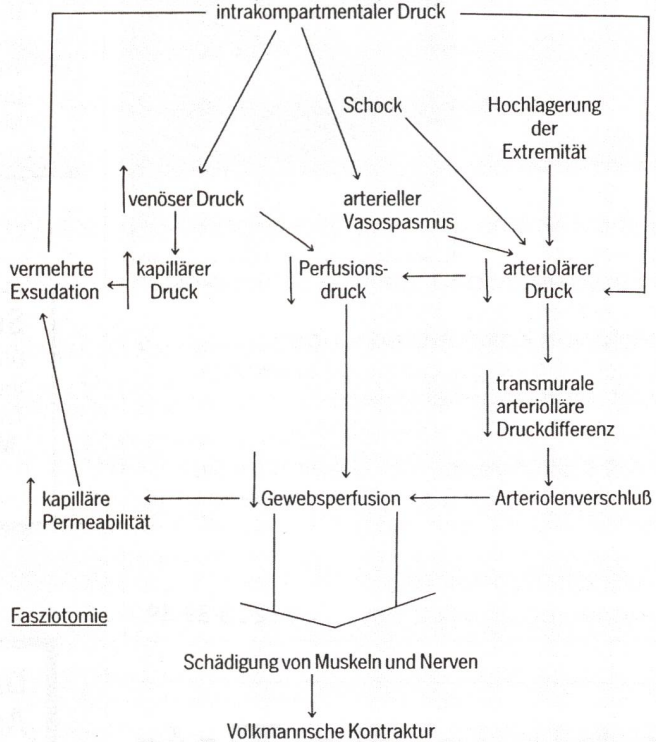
intrakompartmentaler Druck

Schock

Hochlagerung der Extremität

↑ venöser Druck

arterieller Vasospasmus

vermehrte Exsudation

↑ kapillärer Druck

↓ Perfusionsdruck

↓ arteriolärer Druck

↓ transmurale arteriolläre Druckdifferenz

↑ kapilläre Permeabilität

↓ Gewebsperfusion

Arteriolenverschluß

Fasziotomie

Schädigung von Muskeln und Nerven

Volkmannsche Kontraktur